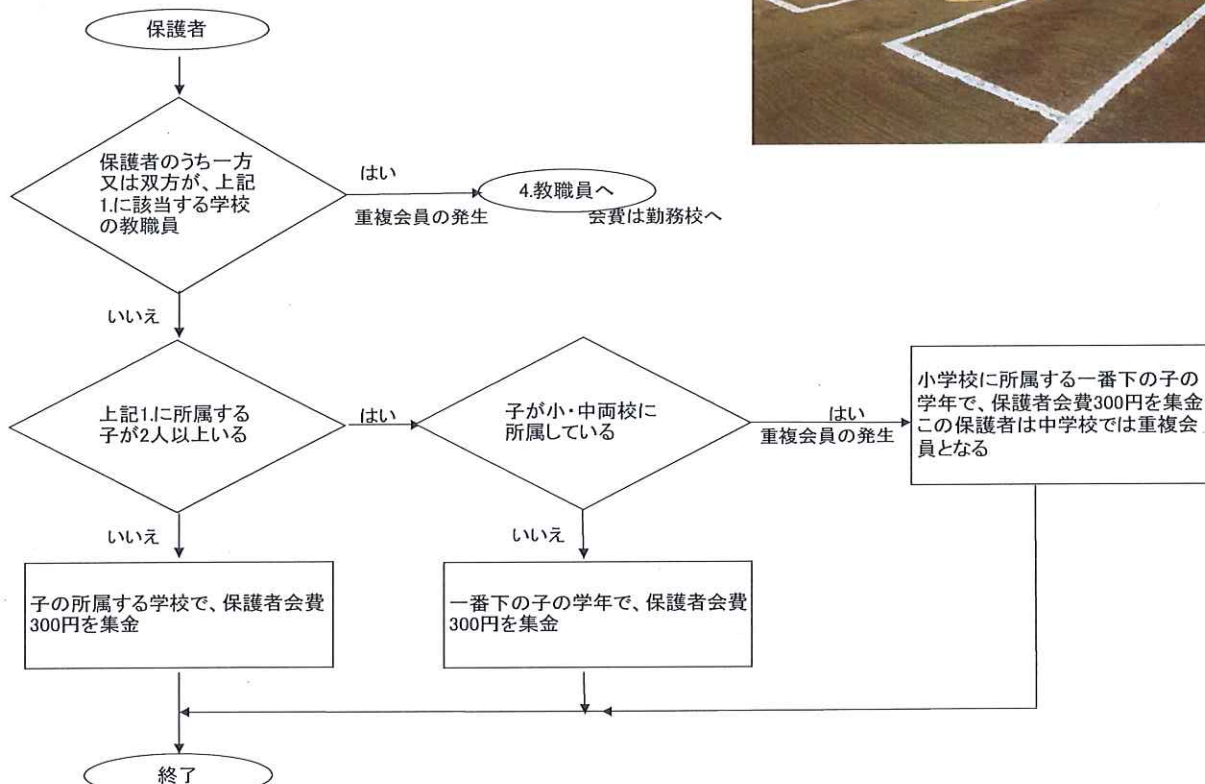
保護者

保護者のうち一方又は双方が、上記1.に該当する学校の教職員

はい

重複会員の発生

4.教職員へ

会費は勤務校へ

いいえ

上記1.に所属する子が2人以上いる

はい

子が小・中両校に所属している

はい

重複会員の発生

小学校に所属する一番下の子の学年で、保護者会費300円を集金この保護者は中学校では重複会員となる

いいえ

子の所属する学校で、保護者会費300円を集金

いいえ

一番下の子の学年で、保護者会費300円を集金

終了